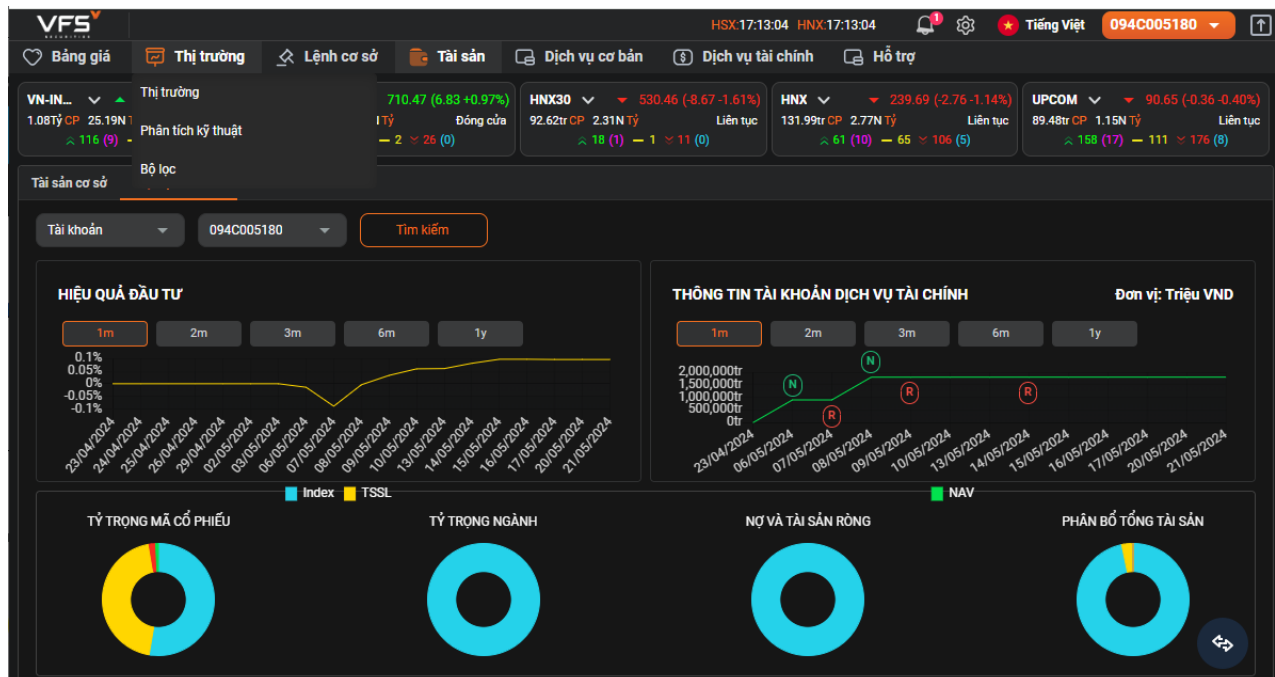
VFS SECURITIES

HSX:17:13:04 HNX:17:13:04 1 Tiếng Việt 094C005180

Bảng giá Thị trường Lệnh cơ sở Tài sản Dịch vụ cơ bản Dịch vụ tài chính Hỗ trợ

Thị trường
Phân tích kỹ thuật
Bộ lọc

VN-IN... 1.08Tỷ CP 25.19N Tỷ 116 (9)

710.47 (6.83 +0.97%) Tỷ Đóng cửa 2 26 (0)

HNX30 530.46 (-8.67 -1.61%) 92.62tr CP 2.31N Tỷ Liên tục 18 (1) 1 11 (0)

HNX 239.69 (-2.76 -1.14%) 131.99tr CP 2.77N Tỷ Liên tục 61 (10) 65 106 (5)

UPCOM 90.65 (-0.36 -0.40%) 89.48tr CP 1.15N Tỷ Liên tục 158 (17) 111 176 (8)

Tài sản cơ sở

Tài khoản 094C005180 Tìm kiếm

HIỆU QUẢ ĐẦU TƯ

1m 2m 3m 6m 1y

0.1% 0.05% 0% -0.05% -0.1%

23/04/2024 24/04/2024 25/04/2024 26/04/2024 29/04/2024 02/05/2024 03/05/2024 06/05/2024 07/05/2024 08/05/2024 09/05/2024 10/05/2024 13/05/2024 14/05/2024 15/05/2024 16/05/2024 17/05/2024 20/05/2024 21/05/2024

Index TSSL

THÔNG TIN TÀI KHOẢN DỊCH VỤ TÀI CHÍNH Đơn vị: Triệu VND

1m 2m 3m 6m 1y

2,000,000tr 1,500,000tr 1,000,000tr 500,000tr 0tr

N N R R R

23/04/2024 06/05/2024 07/05/2024 08/05/2024 09/05/2024 10/05/2024 13/05/2024 14/05/2024 15/05/2024 16/05/2024 17/05/2024 20/05/2024 21/05/2024

NAV

TỶ TRỌNG MÃ CỔ PHIẾU

TỶ TRỌNG NGÀNH

NỢ VÀ TÀI SẢN RÒNG

PHÂN BỔ TỔNG TÀI SẢN